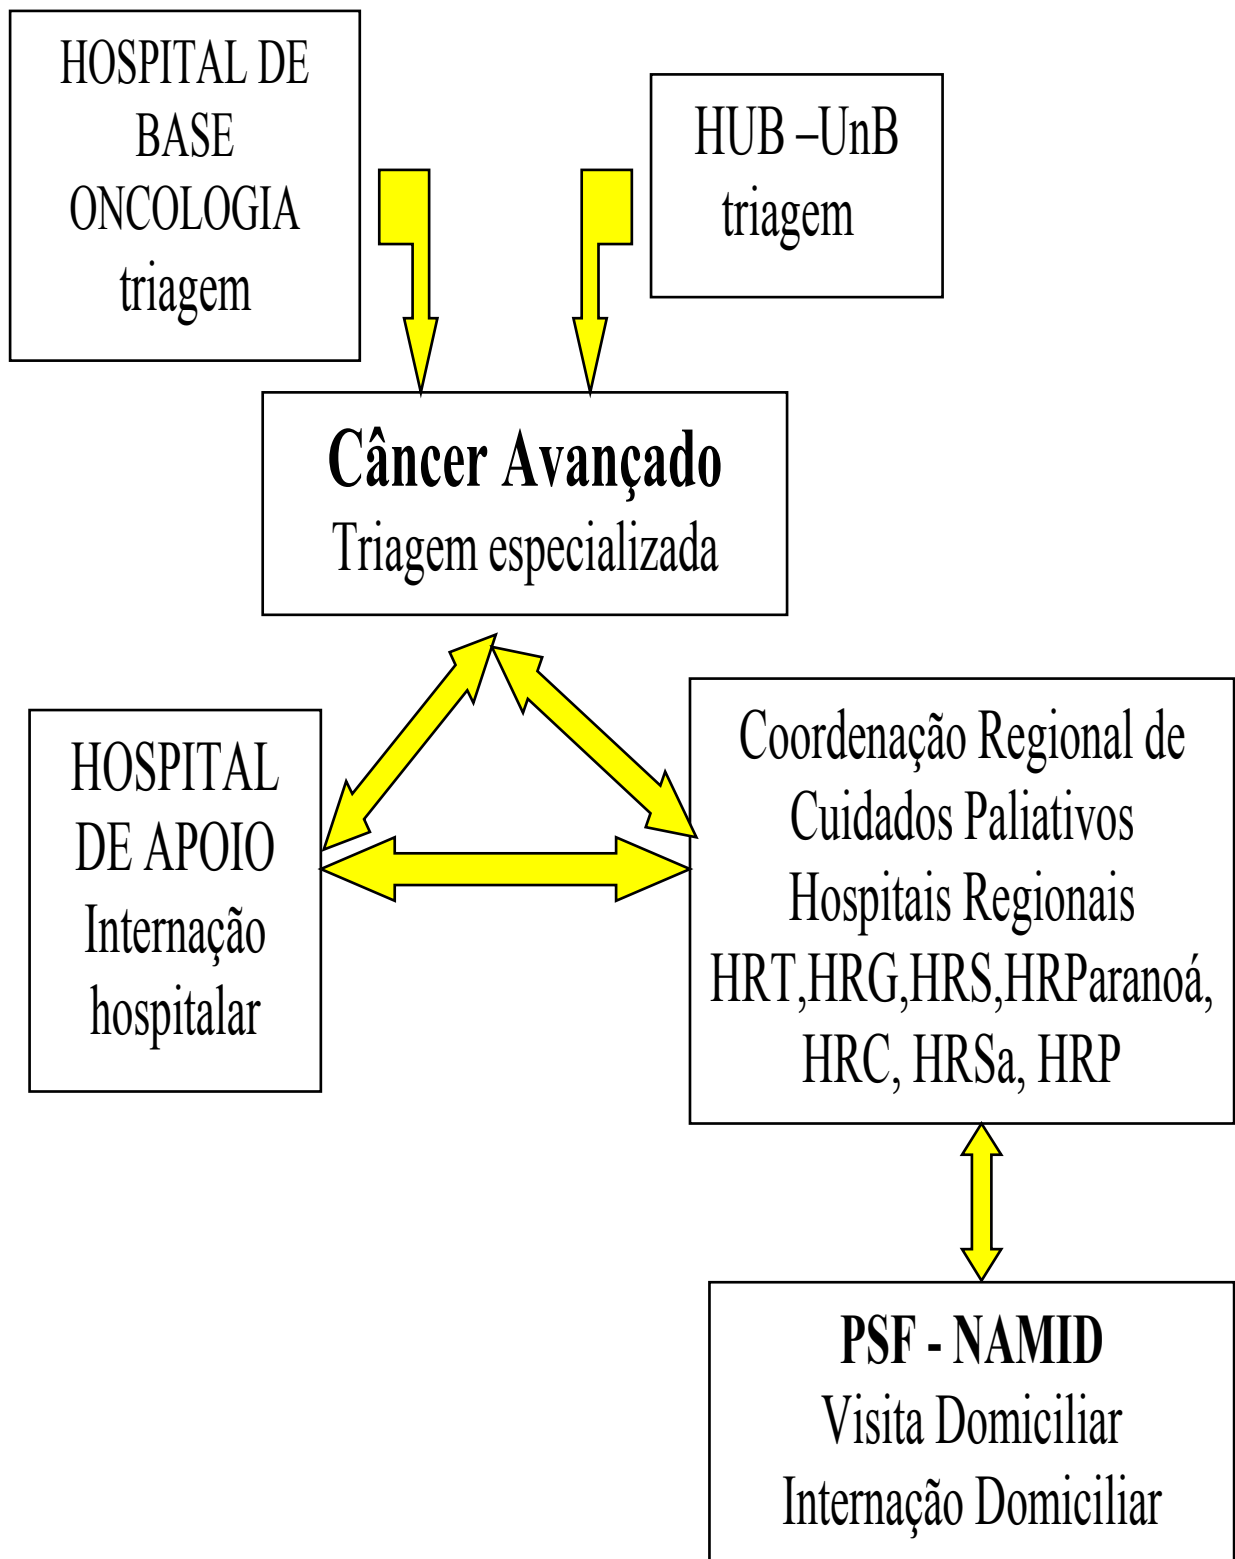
HOSPITAL DE BASE ONCOLOGIA triagem

HUB –UnB triagem

Câncer Avançado
Triagem especializada

HOSPITAL DE APOIO Internação hospitalar

Coordenação Regional de Cuidados Paliativos Hospitais Regionais HRT,HRG,HRS,HRParanoá, HRC, HRSa, HRP

PSF - NAMID
Visita Domiciliar
Internação Domiciliar